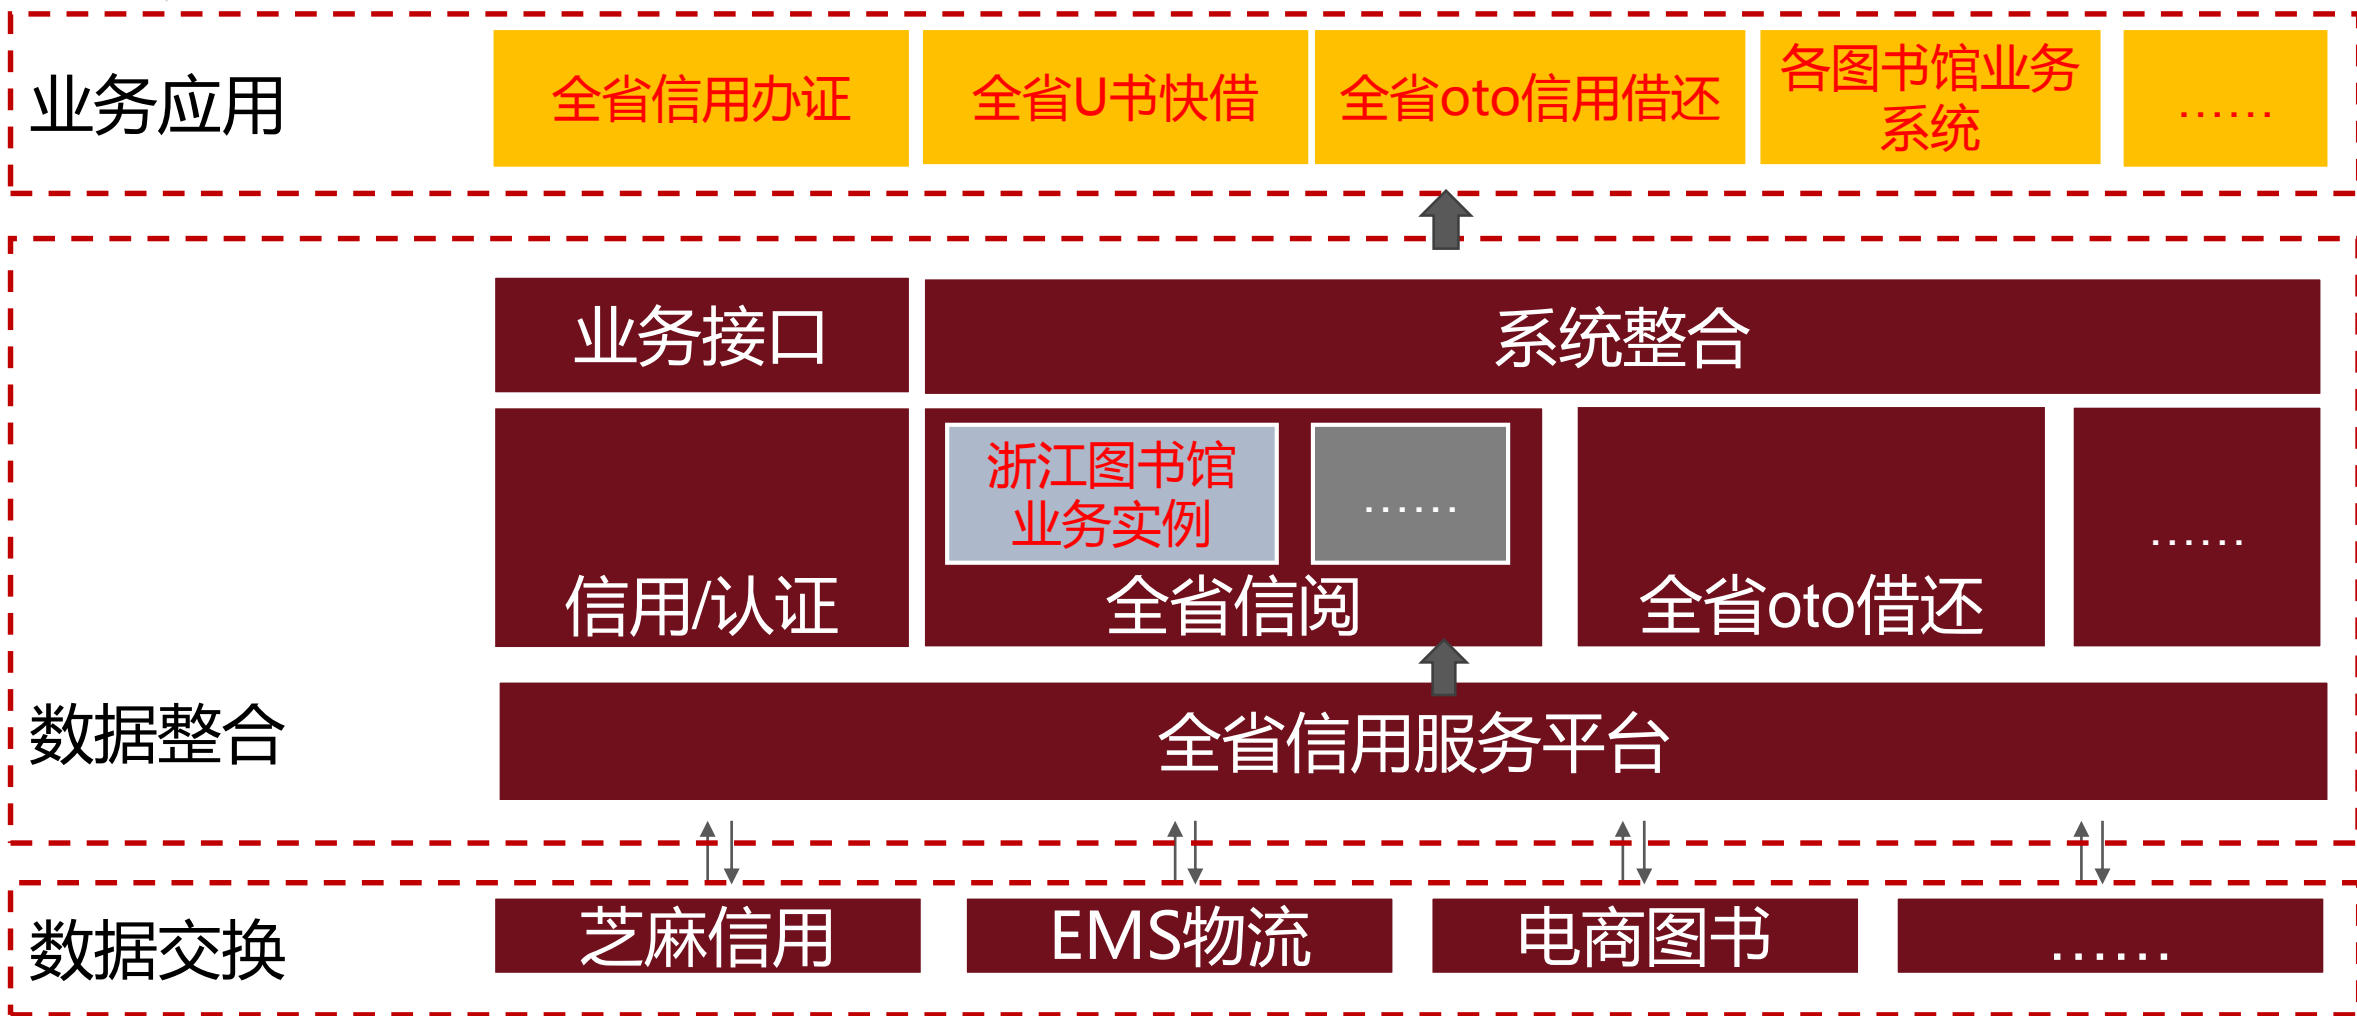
业务应用

全省信用办证

全省U书快借

全省oto信用借还

各图书馆业务系统

……

业务接口

系统整合

浙江图书馆业务实例

……

信用/认证

全省信阅

全省oto借还

……

数据整合

全省信用服务平台

数据交换

芝麻信用

EMS物流

电商图书

……